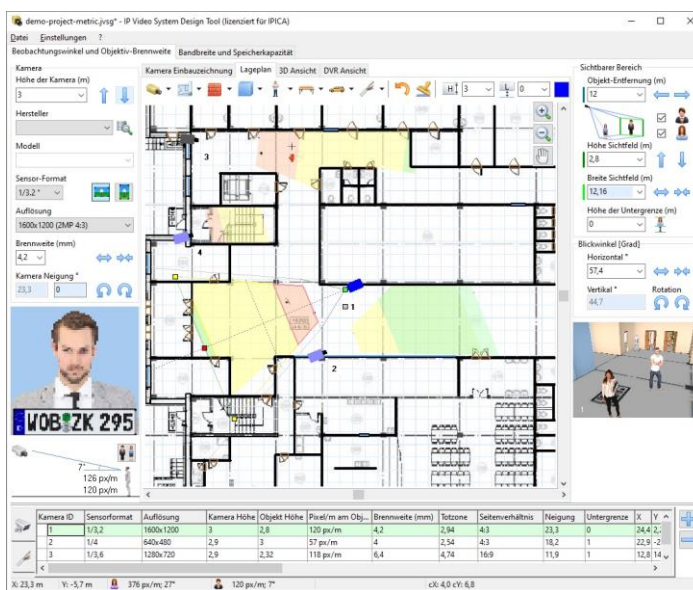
demo-project-metric.jvsg* - IP Video System Design Tool (lizenziert für IPICA)

Datei Einstellungen ?

Beobachtungswinkel und Objektiv-Brennweite Bandbreite und Speicherkapazität

Kamera
Höhe der Kamera (m)
3
Hersteller
Modell
Sensor-Format
1/3.2 "
Auflösung
1600x1200 (2MP 4:3)
Brennweite (mm)
4,2
Kamera Neigung °
23,3 0

WOB ZK 295

7°
126 px/m
120 px/m

Kamera Einbauzeichnung Lageplan 3D Ansicht DVR Ansicht

3 0

3
4
1
2

Sichtbarer Bereich
Objekt-Entfernung (m)
12
Höhe Sichtfeld (m)
2,8
Breite Sichtfeld (m)
12,16
Höhe der Untergrenze (m)
0
Blickwinkel [Grad]
Horizontal °
57,4
Vertikal ° Rotation
44,7

1

| Kamera ID | Sensorformat | Auflösung | Kamera Höhe | Objekt Höhe | Pixel/m am Obj... | Brennweite (mm) | Totzone | Seitenverhältnis | Neigung | Untergrenze | X | Y |
|---|---|---|---|---|---|---|---|---|---|---|---|---|
| 1 | 1/3,2 | 1600x1200 | 3 | 2,8 | 120 px/m | 4,2 | 2,94 | 4:3 | 23,3 | 0 | 24,4 | 2, |
| 2 | 1/4 | 640x480 | 2,9 | 3 | 57 px/m | 4 | 2,54 | 4:3 | 18,2 | 1 | 22,9 | -2 |
| 3 | 1/3,6 | 1280x720 | 2,9 | 2,32 | 118 px/m | 6,4 | 4,74 | 16:9 | 11,9 | 1 | 12,8 | 14 |

X: 23,3 m Y: -5,7 m 376 px/m; 27° 120 px/m; 7° cX: 4,0 cY: 6,8